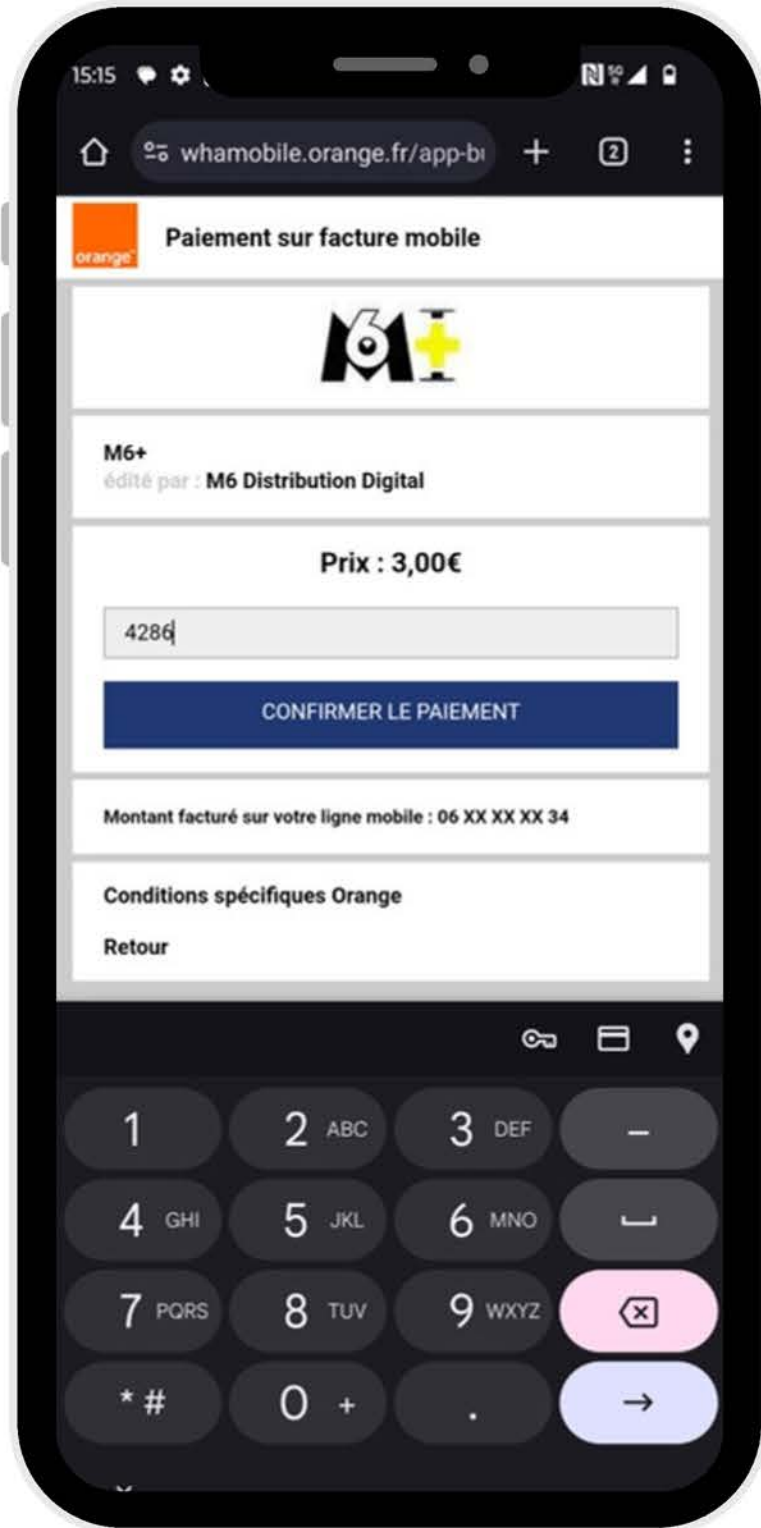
15:15

whamobile.orange.fr/app-b

2

orange

Paiement sur facture mobile

M6+

M6+
édité par : M6 Distribution Digital

Prix : 3,00€

4286

CONFIRMER LE PAIEMENT

Montant facturé sur votre ligne mobile : 06 XX XX XX 34

Conditions spécifiques Orange

Retour

1
2 ABC
3 DEF
–
4 GHI
5 JKL
6 MNO
7 PQRS
8 TUV
9 WXYZ
*#
0 +
.
→